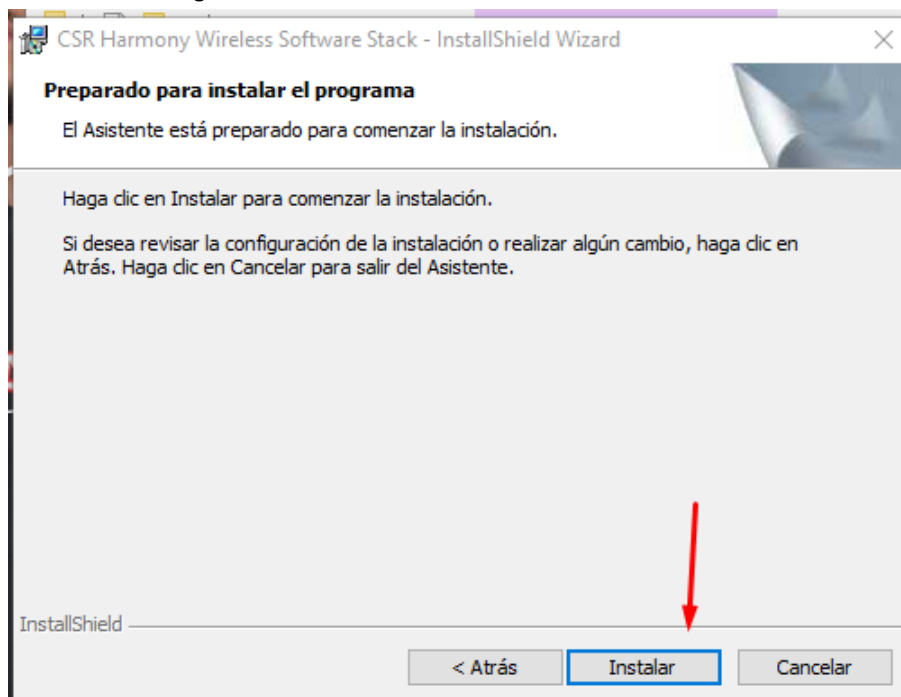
CSR Harmony Wireless Software Stack - InstallShield Wizard

Preparado para instalar el programa

El Asistente está preparado para comenzar la instalación.

Haga clic en Instalar para comenzar la instalación.

Si desea revisar la configuración de la instalación o realizar algún cambio, haga clic en Atrás. Haga clic en Cancelar para salir del Asistente.

InstallShield

< Atrás

Instalar

Cancelar